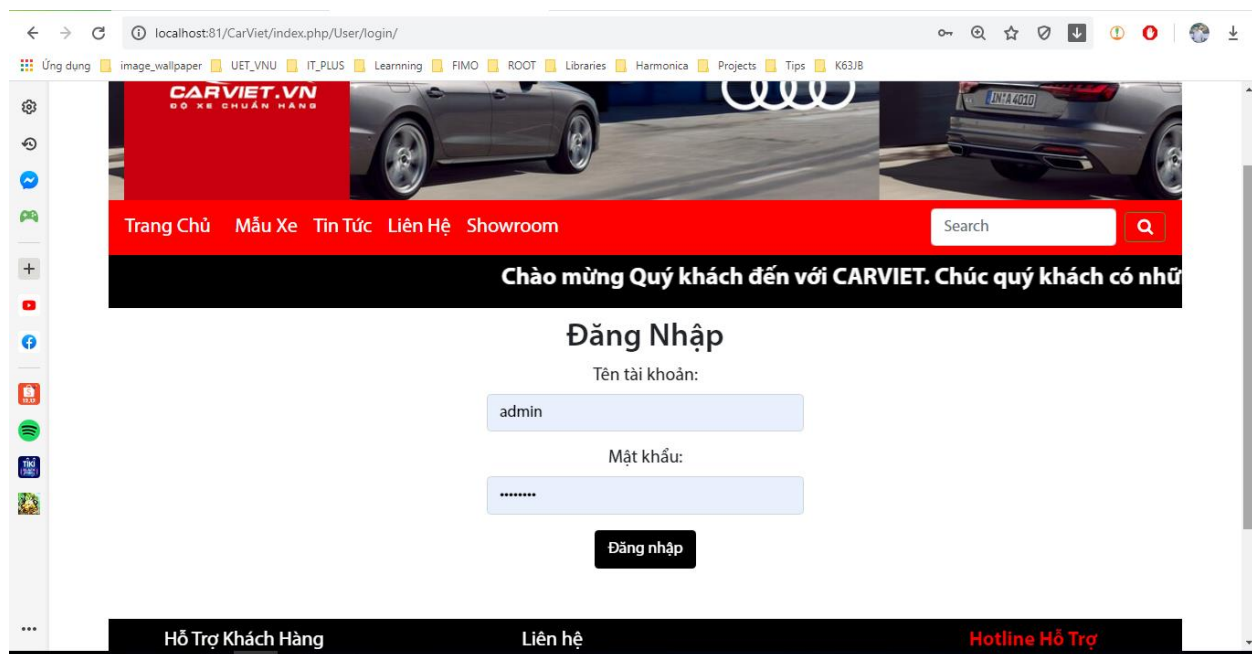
localhost:81/CarViet/index.php/User/login/

Ứng dụng image_wallpaper UET_VNU IT_PLUS Learnning FIMO ROOT Libraries Harmonica Projects Tips K63JB

CARVIET.VN
ĐỘ XE CHUẨN HÃNG

IN A 4010

Trang Chủ Mẫu Xe Tin Tức Liên Hệ Showroom

Search

Chào mừng Quý khách đến với CARVIET. Chúc quý khách có nhữ

Đăng Nhập

Tên tài khoản:

admin

Mật khẩu:

••••••••

Đăng nhập

Hỗ Trợ Khách Hàng

Liên hệ

Hotline Hỗ Trợ